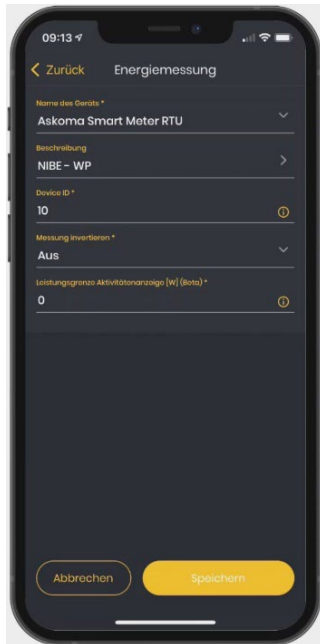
09:13

Zurück Energiemessung

Name des Geräts *
Askoma Smart Meter RTU

Beschreibung
NIBE - WP

Device ID *
10

Messung invertieren *
Aus

Leistungsgrenze Aktivitätenanzeige [W] (Beta) *
0

Abbrechen
Speichern